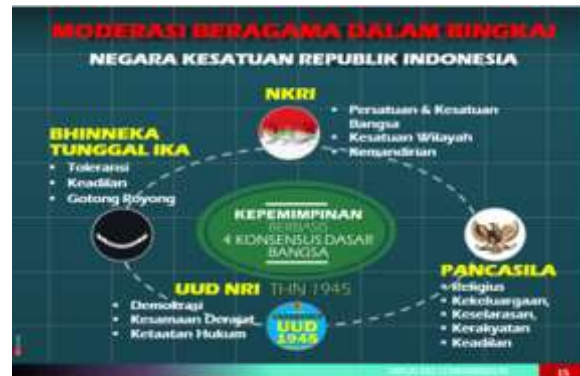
MODERASI BERAGAMA DALAM BINGKAI
NEGARA KESATUAN REPUBLIK INDONESIA

NKRI
• Persatuan & Kesatuan Bangsa
• Kesatuan Wilayah
• Kemandirian

BHINNEKA TUNGGAL IKA
• Toleransi
• Keadilan
• Gotong Royong

KEPEMIMPINAN
BERBASIS
4 KONSENSUS DASAR
BANGSA

UUD NRI THN 1945
• Demokrasi
• Kesamaan Derajat
• Ketaatan Hukum

UUD 1945

PANCASILA
• Religius
• Kekeluargaan,
• Keselarasan,
• Kerakyatan
• Keadilan

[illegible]
15